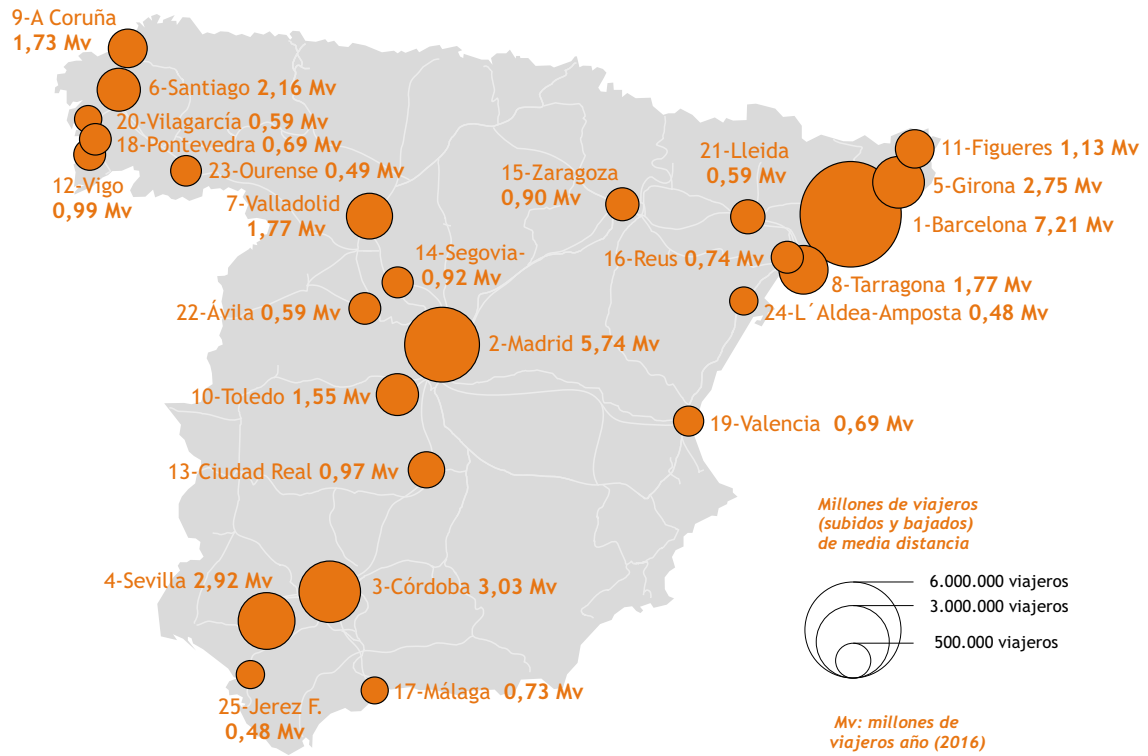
9-A Coruña
1,73 Mv

6-Santiago 2,16 Mv

20-Vilagarcía 0,59 Mv

18-Pontevedra 0,69 Mv

23-Ourense 0,49 Mv

12-Vigo
0,99 Mv

7-Valladolid
1,77 Mv

14-Segovia-
0,92 Mv

22-Ávila 0,59 Mv

2-Madrid 5,74 Mv

10-Toledo 1,55 Mv

13-Ciudad Real 0,97 Mv

15-Zaragoza
0,90 Mv

21-Lleida
0,59 Mv

11-Figueres 1,13 Mv

5-Girona 2,75 Mv

1-Barcelona 7,21 Mv

16-Reus 0,74 Mv

8-Tarragona 1,77 Mv

24-L´Aldea-Amposta 0,48 Mv

19-Valencia 0,69 Mv

Millones de viajeros
(subidos y bajados)
de media distancia

6.000.000 viajeros
3.000.000 viajeros
500.000 viajeros

4-Sevilla 2,92 Mv

3-Córdoba 3,03 Mv

25-Jerez F.
0,48 Mv

17-Málaga 0,73 Mv

Mv: millones de
viajeros año (2016)